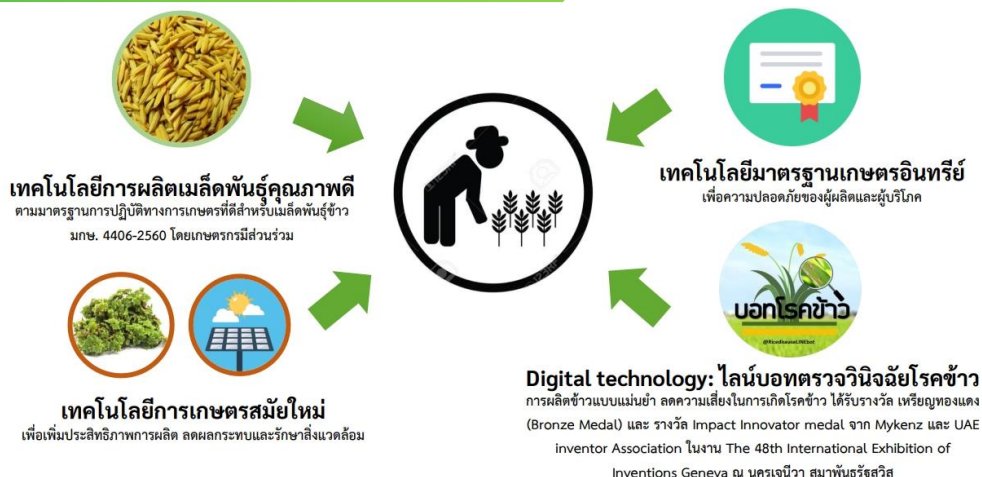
เทคโนโลยีการผลิตเมล็ดพันธุ์คุณภาพดี
ตามมาตรฐานการปฏิบัติทางการเกษตรที่ดีสำหรับเมล็ดพันธุ์ข้าว มกษ. 4406-2560 โดยเกษตรกรมีส่วนร่วม

เทคโนโลยีมาตรฐานเกษตรอินทรีย์
เพื่อความปลอดภัยของผู้ผลิตและผู้บริโภค

เทคโนโลยีการเกษตรสมัยใหม่
เพื่อเพิ่มประสิทธิภาพการผลิต ลดผลกระทบและรักษาสิ่งแวดล้อม

บอกโรคข้าว
@RiceDiseaseLINEbot

Digital technology: ไลน์บอทตรวจวินิจฉัยโรคข้าว
การผลิตข้าวแบบแม่นยำ ลดความเสี่ยงในการเกิดโรคข้าว ได้รับรางวัล เหรียญทองแดง (Bronze Medal) และ รางวัล Impact Innovator medal จาก Mykenz และ UAE inventor Association ในงาน The 48th International Exhibition of Inventions Geneva ณ นครเจนีวา สมาพันธรัฐสวิส